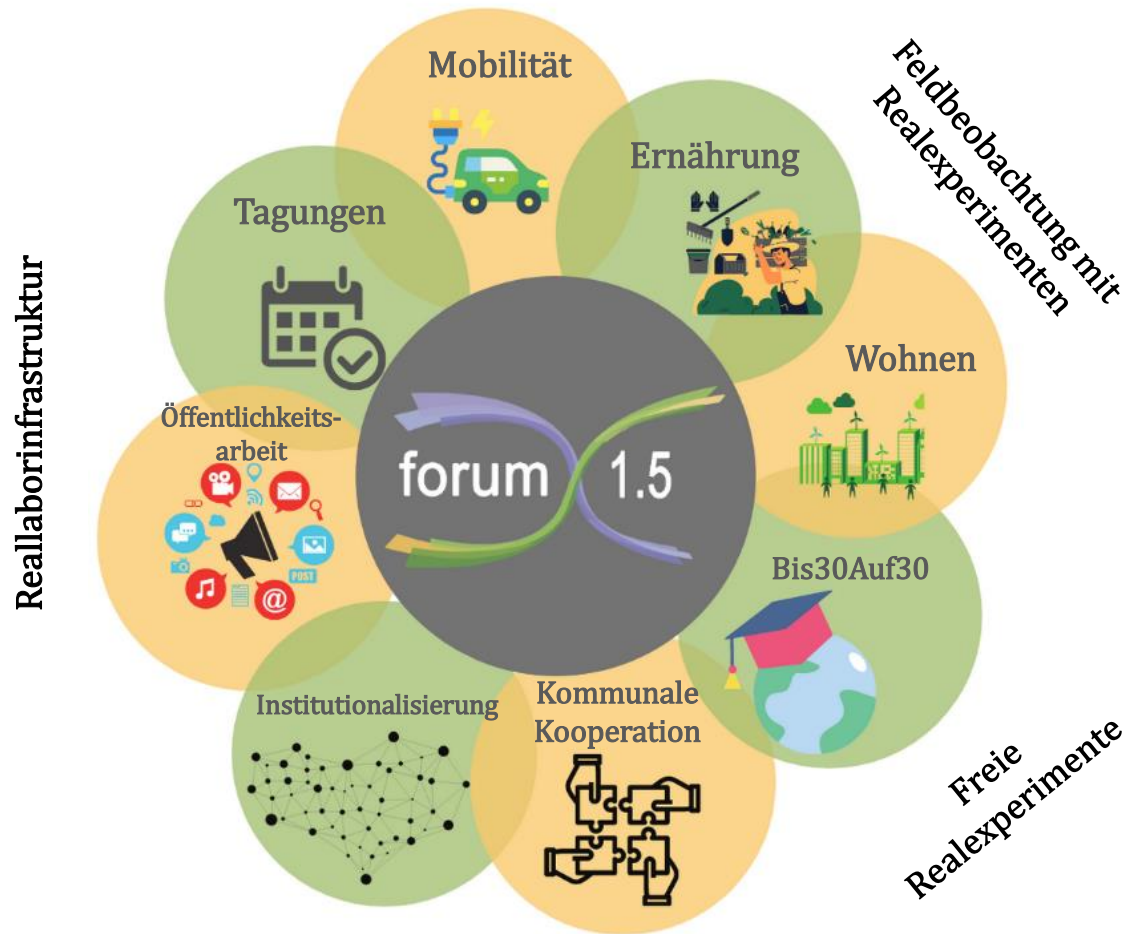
Reallaborinfrastruktur

Tagungen

Mobilität

Ernährung

Feldbeobachtung mit Realexperimenten

Wohnen

Öffentlichkeitsarbeit

POST

forum 1.5

Bis30Auf30

Institutionalisierung

Kommunale Kooperation

Freie Realexperimente